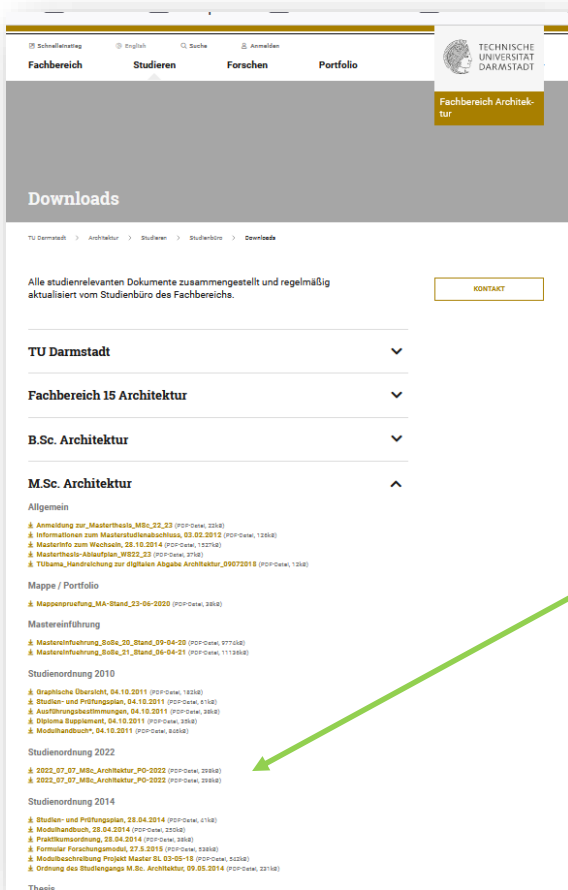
Schnelleinstieg English Suche Anmelden

Fachbereich Studieren Forschen Portfolio

TECHNISCHE UNIVERSITÄT DARMSTADT

Fachbereich Architektur

Downloads

TU Darmstadt > Architektur > Studieren > Studienbüro > Downloads

Alle studienrelevanten Dokumente zusammengestellt und regelmäßig aktualisiert vom Studienbüro des Fachbereichs.

KONTAKT

TU Darmstadt

Fachbereich 15 Architektur

B.Sc. Architektur

M.Sc. Architektur

Allgemein

Anmeldung zur_Masterthesis_MSc_22_23 (PDF-Datei, 23kB)
Informationen zum Masterstudienabschluss, 03.02.2012 (PDF-Datei, 126kB)
Masterinfo zum Wechseln, 23.10.2014 (PDF-Datei, 1527kB)
Masterthesis-Ablaufplan_WS22_23 (PDF-Datei, 37kB)
TUbama_Handreichung zur digitalen Abgabe Architektur_09072018 (PDF-Datei, 13kB)

Mappe / Portfolio

Mappenpruefung_MA-Stand_23-06-2020 (PDF-Datei, 38kB)

Mastereinführung

Mastereinfuehrung_SoSe_20_Stand_09-04-20 (PDF-Datei, 977kB)
Mastereinfuehrung_SoSe_21_Stand_06-04-21 (PDF-Datei, 1113kB)

Studienordnung 2010

Graphische Übersicht, 04.10.2011 (PDF-Datei, 183kB)
Studien- und Prüfungsplan, 04.10.2011 (PDF-Datei, 61kB)
Ausführungsbestimmungen, 04.10.2011 (PDF-Datei, 36kB)
Diploma Supplement, 04.10.2011 (PDF-Datei, 35kB)
Modulhandbuch*, 04.10.2011 (PDF-Datei, 805kB)

Studienordnung 2022

2022_07_07_MSc_Architektur_PO-2022 (PDF-Datei, 298kB)
2022_07_07_MSc_Architektur_PO-2022 (PDF-Datei, 298kB)

Studienordnung 2014

Studien- und Prüfungsplan, 28.04.2014 (PDF-Datei, 41kB)
Modulhandbuch, 28.04.2014 (PDF-Datei, 250kB)
Praktikumsordnung, 28.04.2014 (PDF-Datei, 38kB)
Formular Forschungsmodul, 27.5.2015 (PDF-Datei, 538kB)
Modulbeschreibung Projekt Master SL 03-05-18 (PDF-Datei, 342kB)
Ordnung des Studiengangs M.Sc. Architektur, 09.05.2014 (PDF-Datei, 331kB)

Thesis